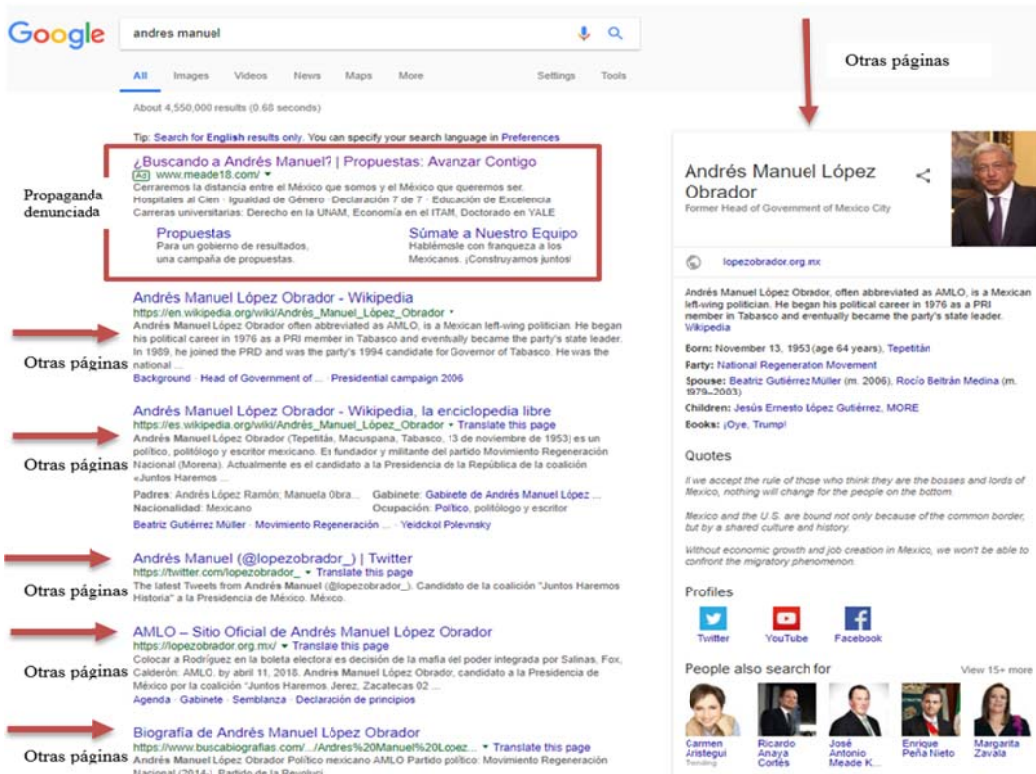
Google andres manuel

All Images Videos News Maps More Settings Tools

About 4,550,000 results (0.68 seconds)

Tip: Search for English results only. You can specify your search language in Preferences

Otras páginas

Propaganda denunciada

¿Buscando a Andrés Manuel? | Propuestas: Avanzar Contigo
Ad www.meade18.com/
Cerraremos la distancia entre el México que somos y el México que queremos ser. Hospitales al Cien · Igualdad de Género · Declaración 7 de 7 · Educación de Excelencia
Carreras universitarias: Derecho en la UNAM, Economía en el ITAM, Doctorado en YALE

Propuestas
Para un gobierno de resultados, una campaña de propuestas.

Súmate a Nuestro Equipo
Hablémosle con franqueza a los Mexicanos. ¡Construyamos juntos!

Otras páginas

Andrés Manuel López Obrador - Wikipedia
https://en.wikipedia.org/wiki/Andrés_Manuel_López_Obrador
Andrés Manuel López Obrador often abbreviated as AMLO, is a Mexican left-wing politician. He began his political career in 1976 as a PRI member in Tabasco and eventually became the party's state leader. In 1989, he joined the PRD and was the party's 1994 candidate for Governor of Tabasco. He was the national ...
Background · Head of Government of ... · Presidential campaign 2006

Otras páginas

Andrés Manuel López Obrador - Wikipedia, la enciclopedia libre
https://es.wikipedia.org/wiki/Andrés_Manuel_López_Obrador · Translate this page
Andrés Manuel López Obrador (Tepetitán, Macuspana, Tabasco, 13 de noviembre de 1953) es un político, politólogo y escritor mexicano. Es fundador y militante del partido Movimiento Regeneración Nacional (Morena). Actualmente es el candidato a la Presidencia de la República de la coalición «Juntos Haremos ...
Padres: Andrés López Ramón; Manuela Obra...
Nacionalidad: Mexicano
Gabinete: Gabinete de Andrés Manuel López ...
Ocupación: Político, politólogo y escritor
Beatriz Gutiérrez Müller · Movimiento Regeneración ... · Yeidckol Polevnsky

Otras páginas

Andrés Manuel (@lopezobrador_) | Twitter
https://twitter.com/lopezobrador_ · Translate this page
The latest Tweets from Andrés Manuel (@lopezobrador_). Candidato de la coalición "Juntos Haremos Historia" a la Presidencia de México. México.

Otras páginas

AMLO – Sitio Oficial de Andrés Manuel López Obrador
https://lopezobrador.org.mx/ · Translate this page
Colocar a Rodríguez en la boleta electoral es decisión de la mafia del poder integrada por Salinas, Fox, Calderón: AMLO. by abril 11, 2018. Andrés Manuel López Obrador, candidato a la Presidencia de México por la coalición "Juntos Haremos Jerez, Zacatecas 02 ...
Agenda · Gabinete · Semblanza · Declaración de principios

Otras páginas

Biografía de Andrés Manuel López Obrador
https://www.buscabiografias.com/.../Andres%20Manuel%20Loez... · Translate this page
Andrés Manuel López Obrador Político mexicano AMLO Partido político: Movimiento Regeneración Nacional (2014-) · Partido de la Revolu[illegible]

Andrés Manuel López Obrador
Former Head of Government of Mexico City

lopezobrador.org.mx

Andrés Manuel López Obrador, often abbreviated as AMLO, is a Mexican left-wing politician. He began his political career in 1976 as a PRI member in Tabasco and eventually became the party's state leader. Wikipedia

Born: November 13, 1953 (age 64 years), Tepetitán
Party: National Regeneraton Movement
Spouse: Beatriz Gutiérrez Müller (m. 2006), Rocío Beltrán Medina (m. 1979–2003)
Children: Jesús Ernesto López Gutiérrez, MORE
Books: ¡Oye, Trump!

Quotes
If we accept the rule of those who think they are the bosses and lords of Mexico, nothing will change for the people on the bottom.
Mexico and the U.S. are bound not only because of the common border, but by a shared culture and history.
Without economic growth and job creation in Mexico, we won't be able to confront the migratory phenomenon.

Profiles
Twitter YouTube Facebook

People also search for View 15+ more
Carmen Aristegui Trending
Ricardo Anaya Cortés
José Antonio Meade K...
Enrique Peña Nieto
Margarita Zavala